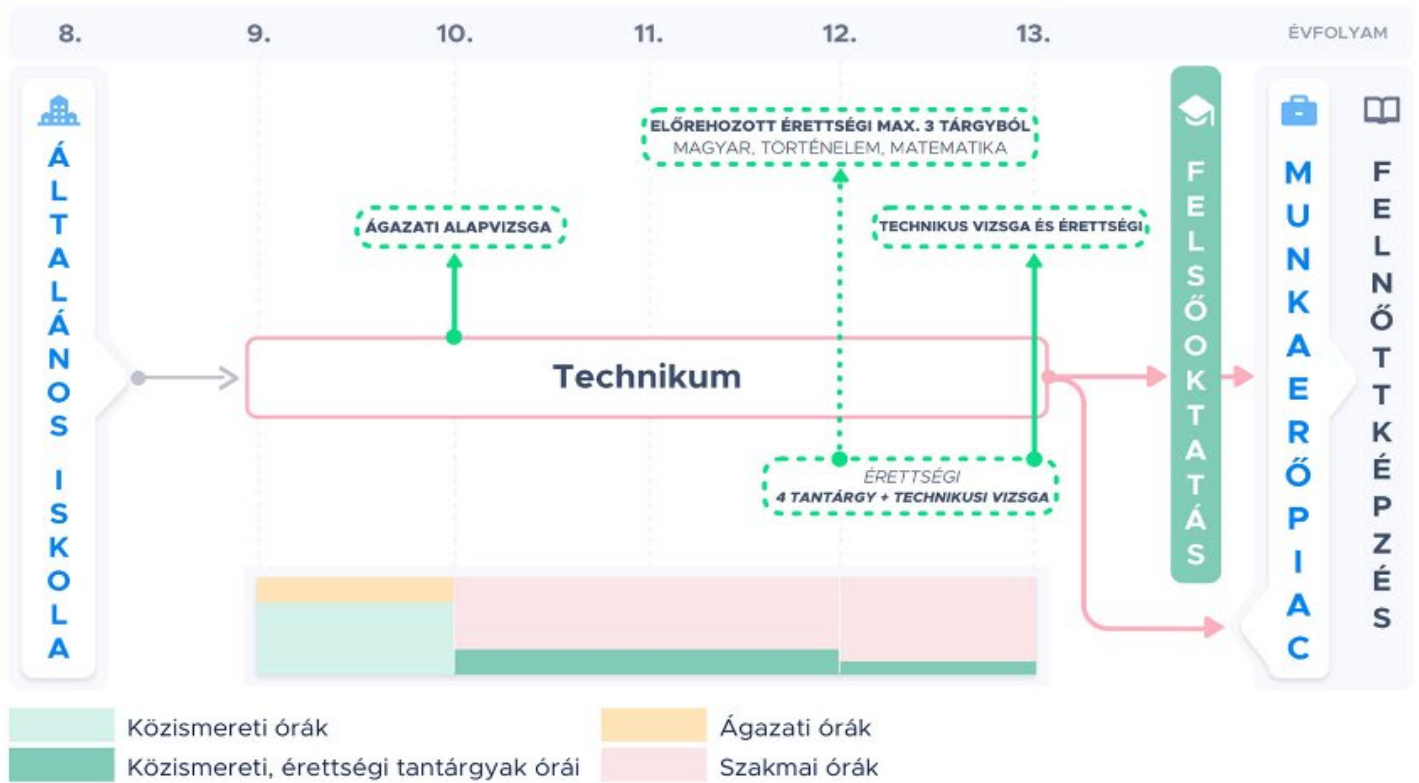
8. 9. 10. 11. 12. 13. ÉVFOLYAM

ÁLTALÁNOS ISKOLA

ELŐREHOZOTT ÉRETTSÉGI MAX. 3 TÁRGYBÓL
MAGYAR, TÖRTÉNELEM, MATEMATIKA

ÁGAZATI ALAPVIZSGA

TECHNIKUS VIZSGA ÉS ÉRETTSÉGI

Technikum

ÉRETTSÉGI
4 TANTÁRGY + TECHNIKUSI VIZSGA

FELSŐOKTATÁS

MUNKAERŐPIAC

FELNŐTTKÉPZÉS

Közismereti órák
Közismereti, érettségi tantárgyak órái
Ágazati órák
Szakmai órák